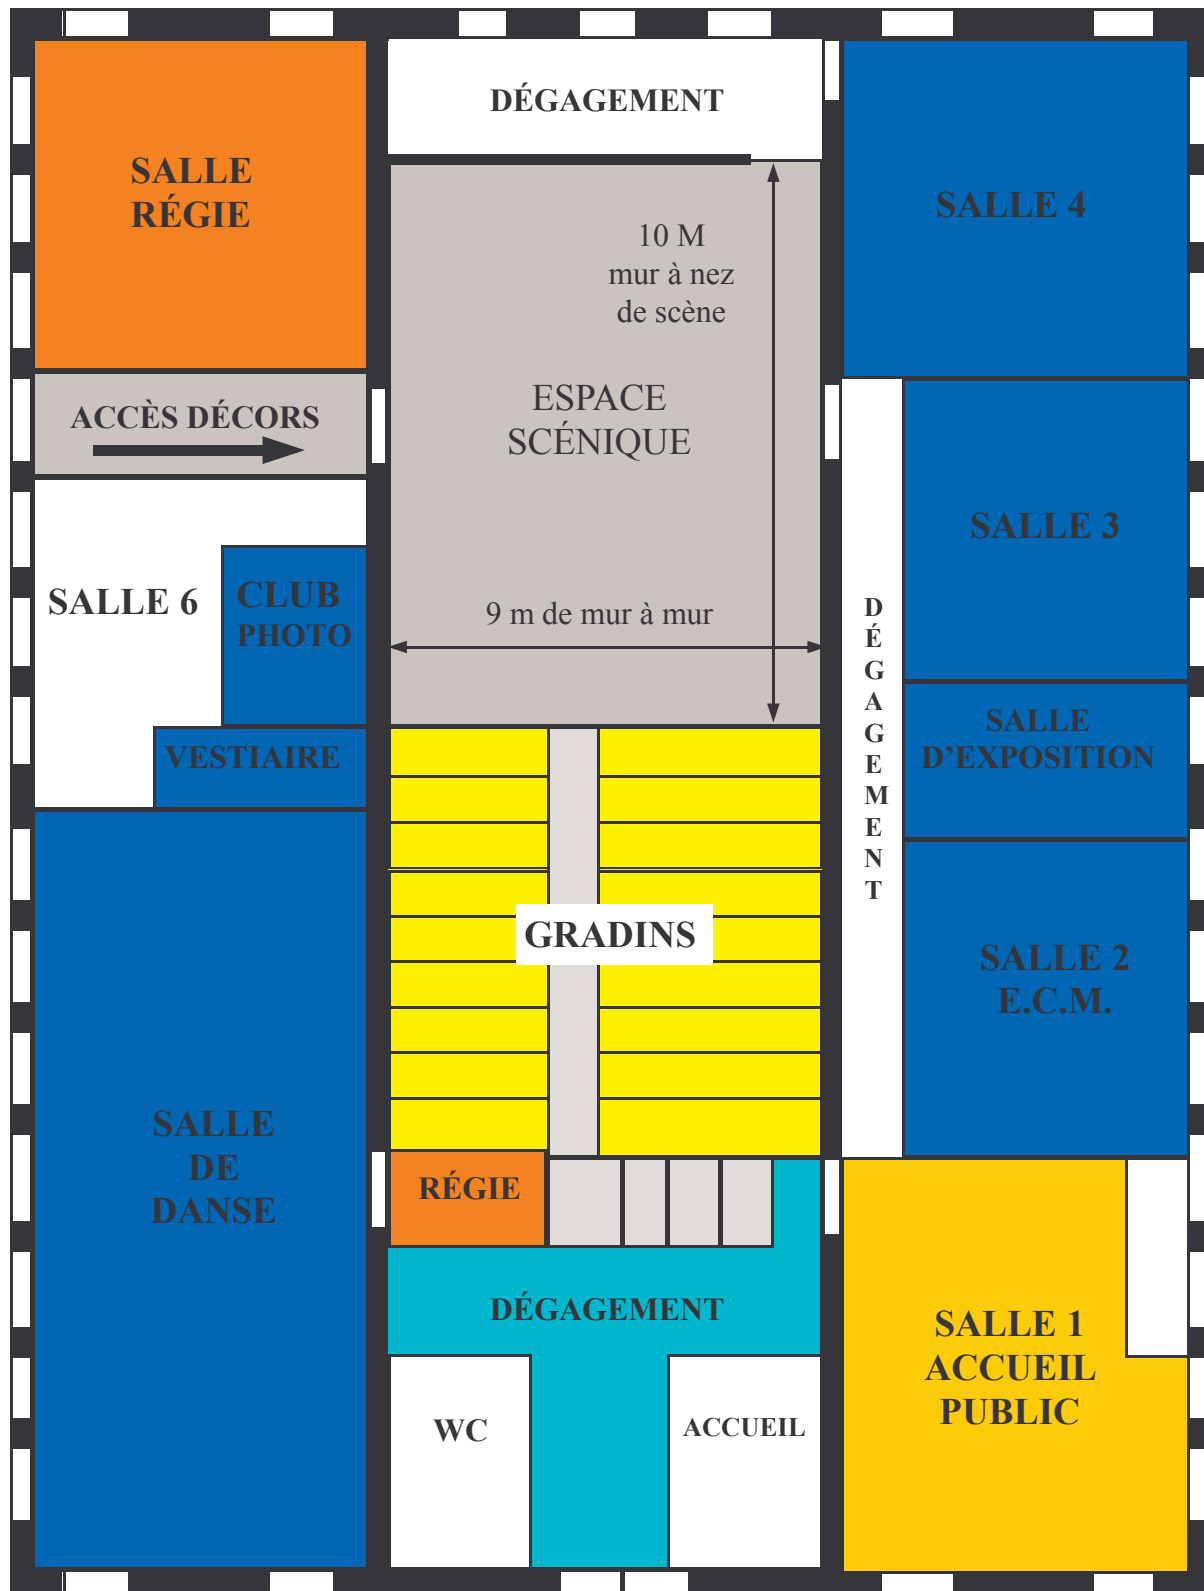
DÉGAGEMENT

SALLE RÉGIE

SALLE 4

10 M
mur à nez
de scène

ESPACE
SCÉNIQUE

ACCÈS DÉCORS

SALLE 3

SALLE 6

CLUB PHOTO

9 m de mur à mur

DÉGAGEMENT

SALLE D'EXPOSITION

VESTIAIRE

GRADINS

SALLE 2
E.C.M.

SALLE DE DANSE

RÉGIE

DÉGAGEMENT

SALLE 1
ACCUEIL
PUBLIC

WC

ACCUEIL